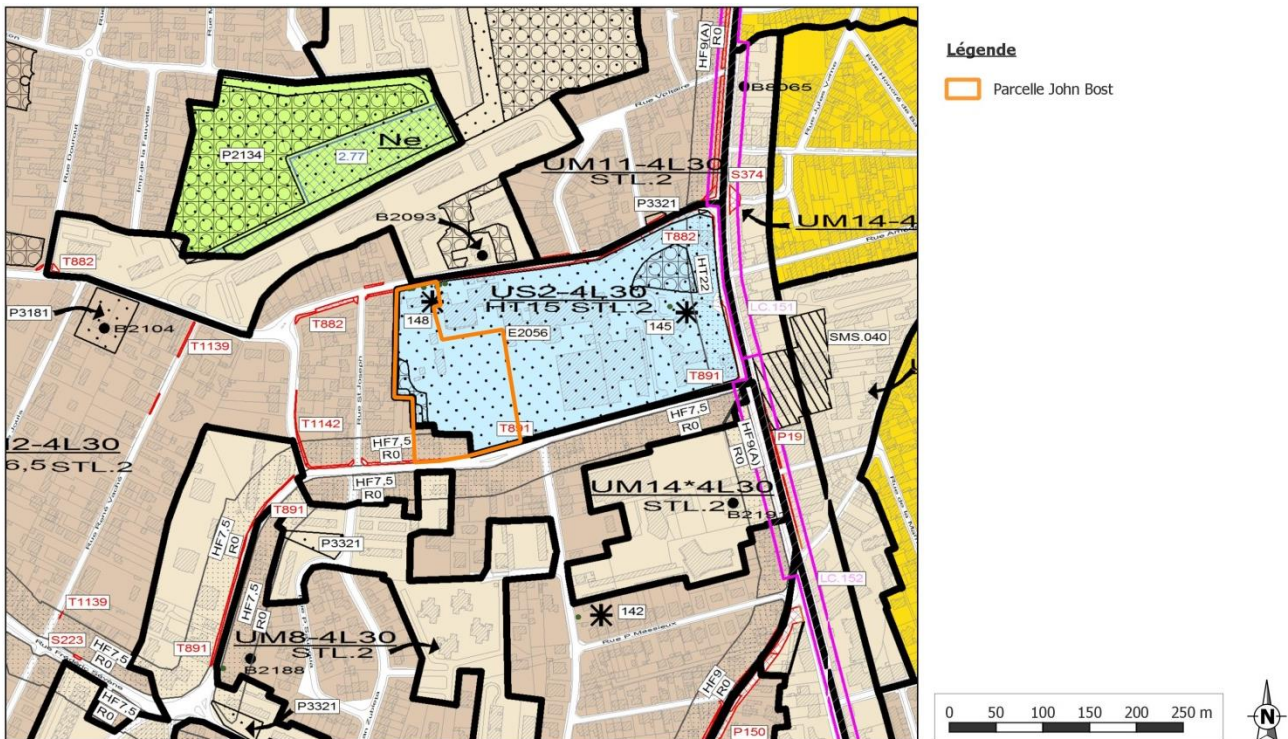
Légende

Parcelle John Bost

HF9(A)
R0
B8065
Rue Voltaire
P2134
2.77
Ne
UM11-4L30
STL.2
S374
UM14-4
P3321
B2093
T882
HT22
T882
P3181
B2104
US2-4L30
HT15 STL.2
148
145
E2056
T882
T1139
LC.151
SMS.040
T891
T1142
T891
HF7,5
R0
HF7,5
R0
HF9(A)
R0
P19
I2-4L30
6,5 STL.2
HF7,5
R0
UM14*4L30
STL.2
B2191
T891
P3321
HF7,5
R0
HF7,5
R0
LC.152
T1139
142
S223
HF7,5
R0
T891
UM8-4L30
STL.2
B2188
HF9
R0
HF7,5
R0
P3321
P150
Rue P. Massieux
Rue Rouquet
Rue St Joseph

0 50 100 150 200 250 m
N